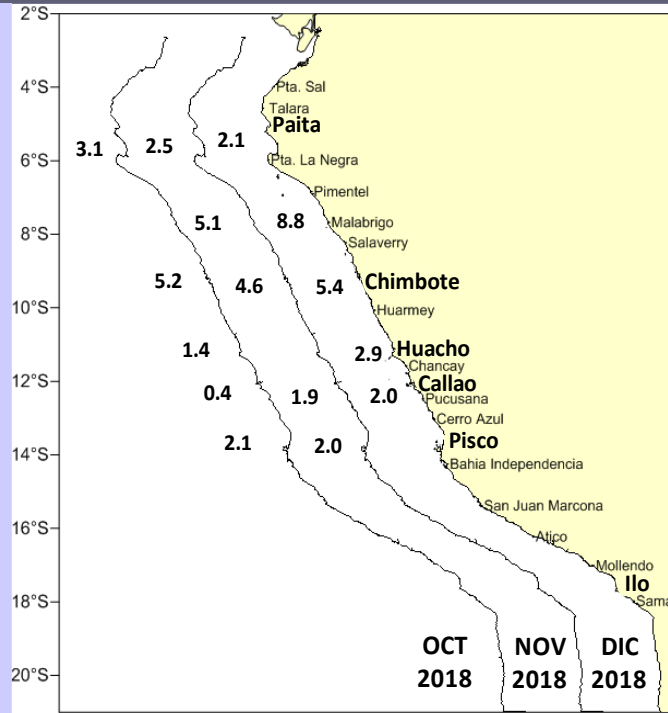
2°S
4°S
6°S
8°S
10°S
12°S
14°S
16°S
18°S
20°S

Pta. Sal
Talara
Paita
Pta. La Negra
Pimentel
Malabrigo
Salaverry
Chimbote
Huarmey
Huacho
Chancay
Callao
Pucusana
Cerro Azul
Pisco
Bahia Independencia
San Juan Marcona
Atico
Mollendo
Ilo
Sama

3.1
2.5
2.1
5.1
8.8
5.2
4.6
5.4
1.4
2.9
0.4
1.9
2.0
2.1
2.0

OCT 2018
NOV 2018
DIC 2018